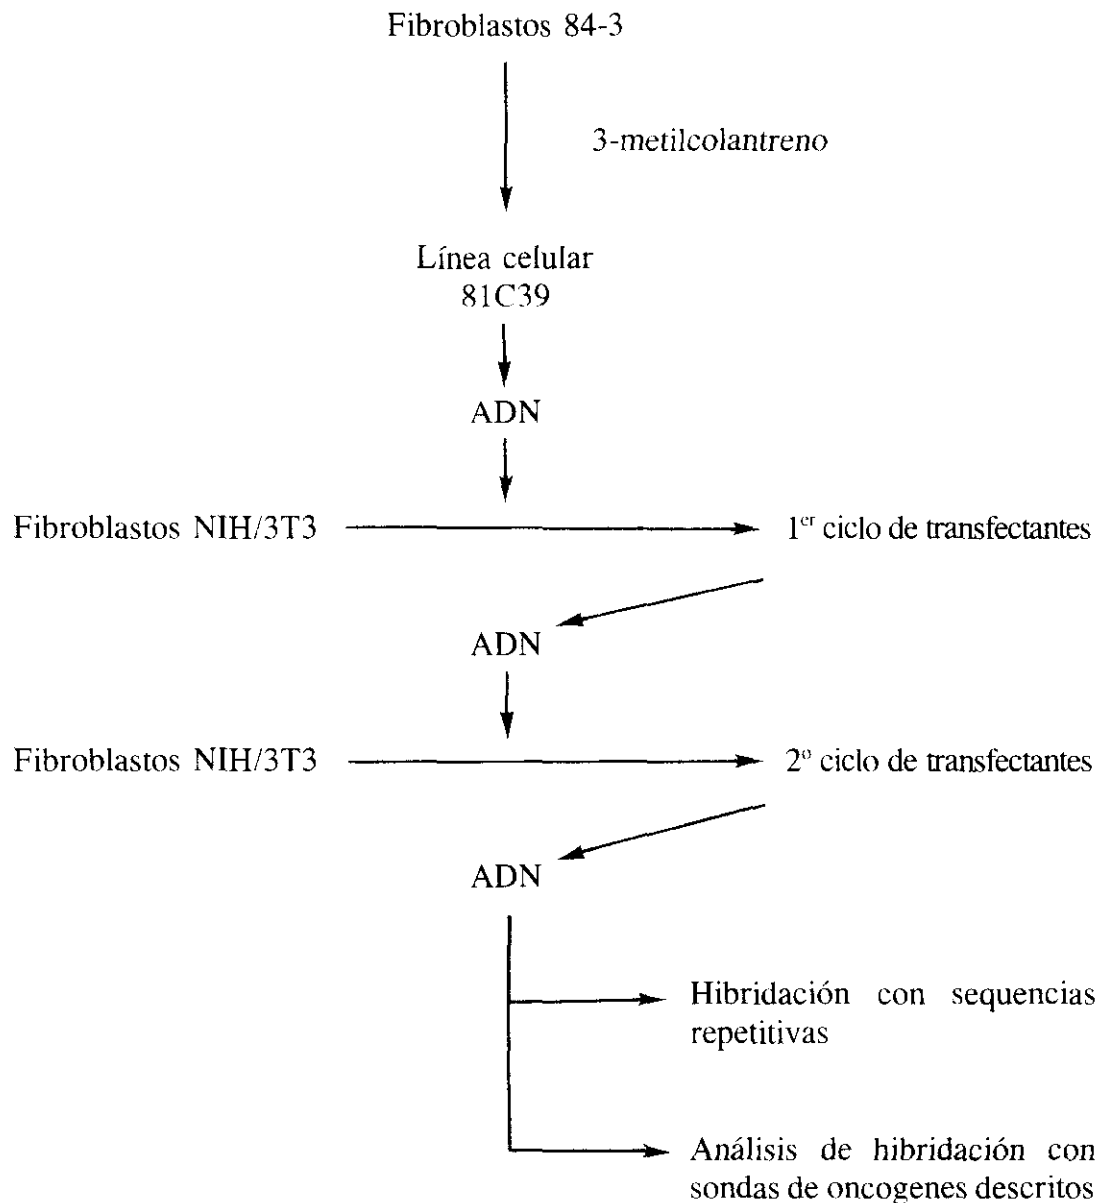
Fibroblastos 84-3

3-metilcolantreno

Línea celular
81C39

ADN

Fibroblastos NIH/3T3

1$^{er}$ ciclo de transfectantes

ADN

Fibroblastos NIH/3T3

2$^{o}$ ciclo de transfectantes

ADN

Hibridación con sequencias repetitivas

Análisis de hibridación con sondas de oncogenes descritos